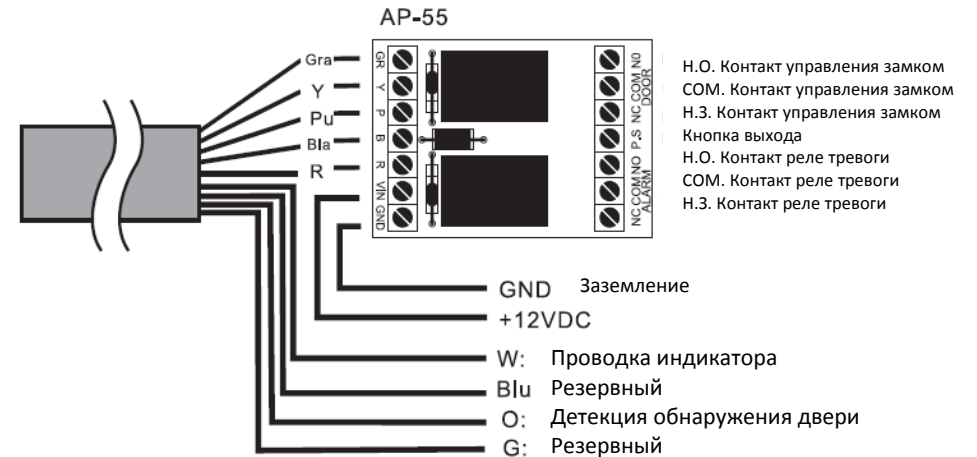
AP-55

Gra
Y
Pu
Bla
R

GR
Y
P
B
R
VIN
GND

NO
COM
NC
DOOR
P.S
NO
COM
NC
ALARM

Н.О. Контакт управления замком
COM. Контакт управления замком
Н.З. Контакт управления замком
Кнопка выхода
Н.О. Контакт реле тревоги
COM. Контакт реле тревоги
Н.З. Контакт реле тревоги

GND Заземление
+12VDC
W: Проводка индикатора
Blu Резервный
O: Детекция обнаружения двери
G: Резервный